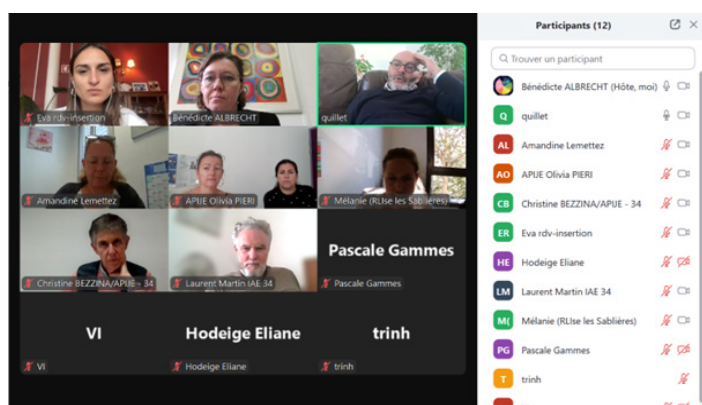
Eva rdv-insertion
Bénédicte ALBRECHT
quillet
Amandine Lemettez
APIJE Olivia PIERI
Mélanie (RLIse les Sablières)
Christine BEZZINA/APIJE - 34
Laurent Martin IAE 34
Pascale Gammes
Pascale Gammes
VI
Hodeige Eliane
trinh
VI
Hodeige Eliane
trinh

Participants (12)

Trouver un participant

Bénédicte ALBRECHT (Hôte, moi)
Q quillet
AL Amandine Lemettez
AO APIJE Olivia PIERI
CB Christine BEZZINA/APIJE - 34
ER Eva rdv-insertion
HE Hodeige Eliane
LM Laurent Martin IAE 34
M( Mélanie (RLIse les Sablières)
PG Pascale Gammes
T trinh